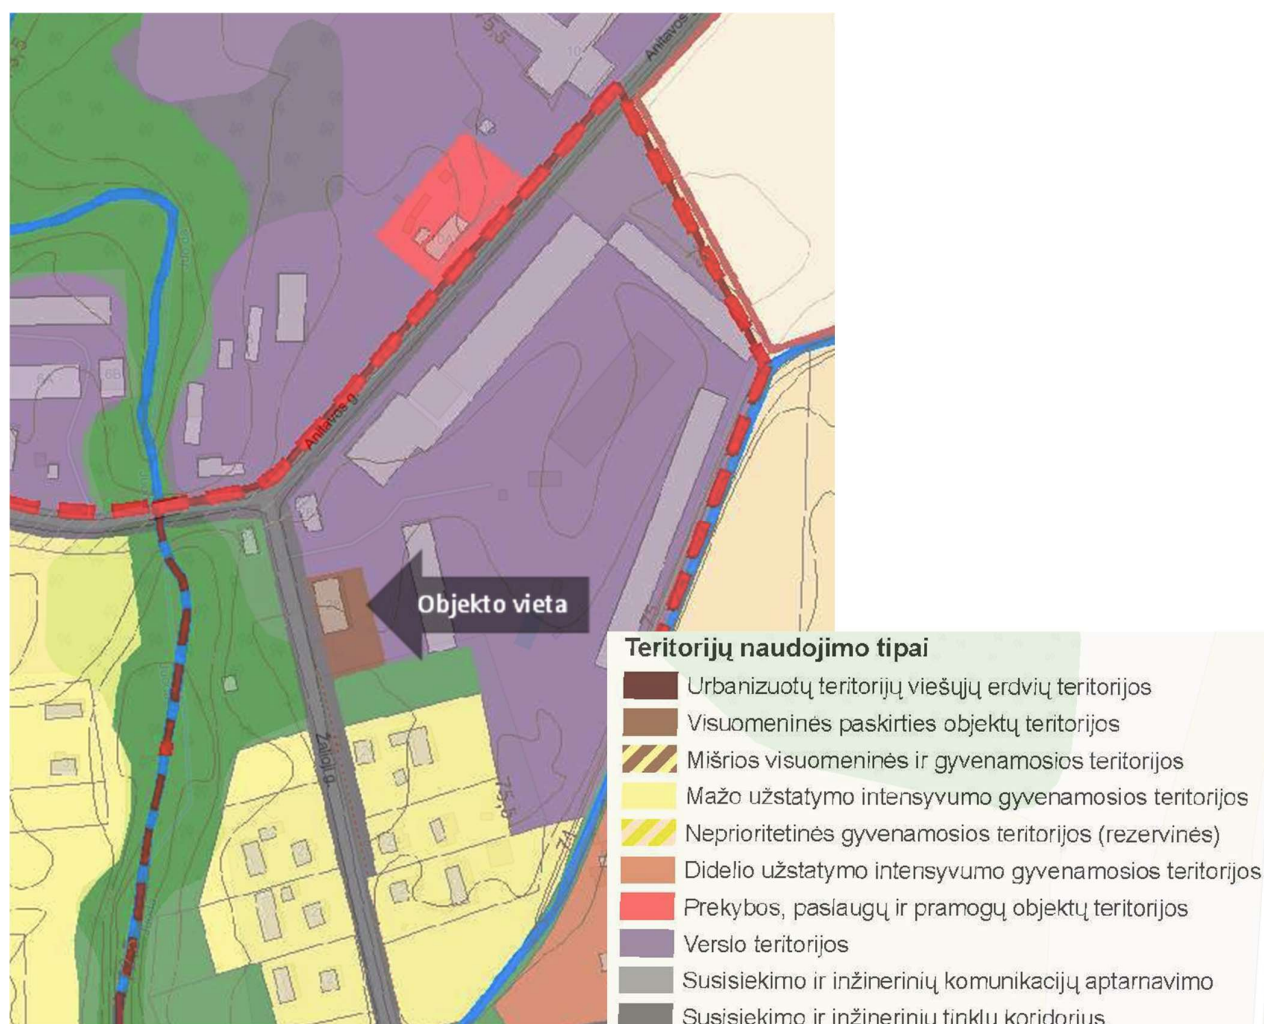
Objekto vieta

Anilavos g.

Anilavos

Žalioji g.

Teritorijų naudojimo tipai

Urbanizuotų teritorijų viešųjų erdvių teritorijos

Visuomeninės paskirties objektų teritorijos

Mišrios visuomeninės ir gyvenamosios teritorijos

Mažo užstatymo intensyvumo gyvenamosios teritorijos

Neprioritetinės gyvenamosios teritorijos (rezervinės)

Didelio užstatymo intensyvumo gyvenamosios teritorijos

Prekybos, paslaugų ir pramogų objektų teritorijos

Verslo teritorijos

Susisiekimo ir inžinerinių komunikacijų aptarnavimo

Susisiekimo ir inžinerinių tinklų koridorius